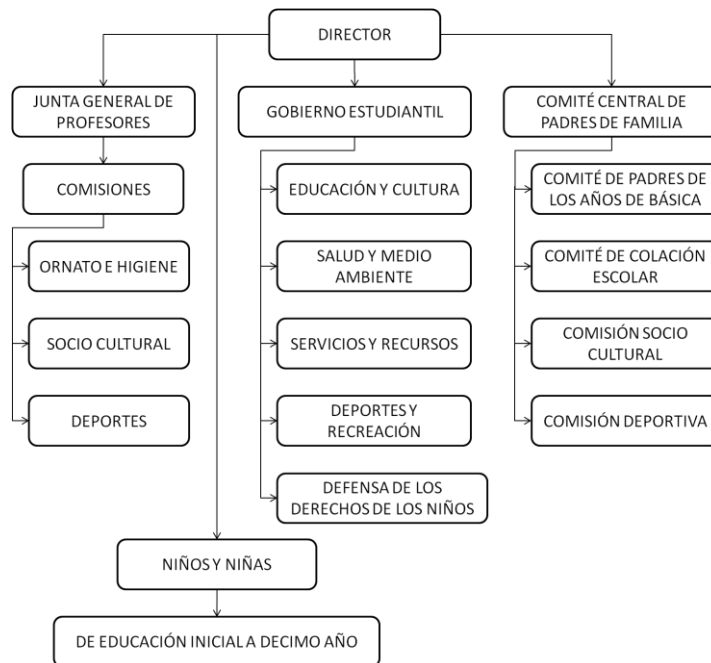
DIRECTOR

JUNTA GENERAL DE PROFESORES

COMISIONES

ORNATO E HIGIENE

SOCIO CULTURAL

DEPORTES

GOBIERNO ESTUDIANTIL

EDUCACIÓN Y CULTURA

SALUD Y MEDIO AMBIENTE

SERVICIOS Y RECURSOS

DEPORTES Y RECREACIÓN

DEFENSA DE LOS DERECHOS DE LOS NIÑOS

COMITÉ CENTRAL DE PADRES DE FAMILIA

COMITÉ DE PADRES DE LOS AÑOS DE BÁSICA

COMITÉ DE COLACIÓN ESCOLAR

COMISIÓN SOCIO CULTURAL

COMISIÓN DEPORTIVA

NIÑOS Y NIÑAS

DE EDUCACIÓN INICIAL A DECIMO AÑO